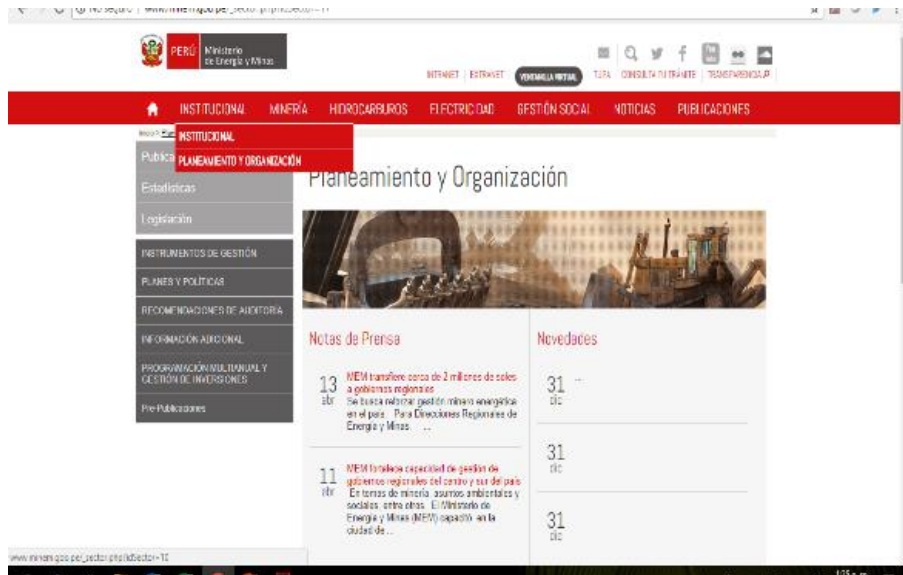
No seguro | www.minem.gob.pe/_sector.php?idSector=11

PERÚ Ministerio de Energía y Minas

INTRANET | EXTRANET VENTANILLA VIRTUAL TUPA CONSULTA DE TRÁMITE TRANSPARENCIA.P

INSTITUCIONAL MINERÍA HIDROCARBUROS ELECTRICIDAD GESTIÓN SOCIAL NOTICIAS PUBLICACIONES

INSTITUCIONAL
PLANEAMIENTO Y ORGANIZACIÓN

Publica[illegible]
Estadísticas
Legislación

INSTRUMENTOS DE GESTIÓN
PLANES Y POLÍTICAS
RECOMENDACIONES DE AUDITORÍA
INFORMACIÓN ADICIONAL
PROGRAMACIÓN MULTIANUAL Y GESTIÓN DE INVERSIONES
Pre-Publicaciones

Planeamiento y Organización

Notas de Prensa

13 abr MEM transfiere cerca de 2 millones de soles a gobiernos regionales
Se busca reforzar gestión minero energética en el país. Para Direcciones Regionales de Energía y Minas. ...

11 abr MEM fortalece capacidad de gestión de gobiernos regionales del centro y sur del país
En temas de minería, asuntos ambientales y sociales, entre otros. El Ministerio de Energía y Minas (MEM) capacitó en la ciudad de...

Novedades

31 dic

31 dic

31 dic

www.minem.gob.pe/_sector.php?idSector=11